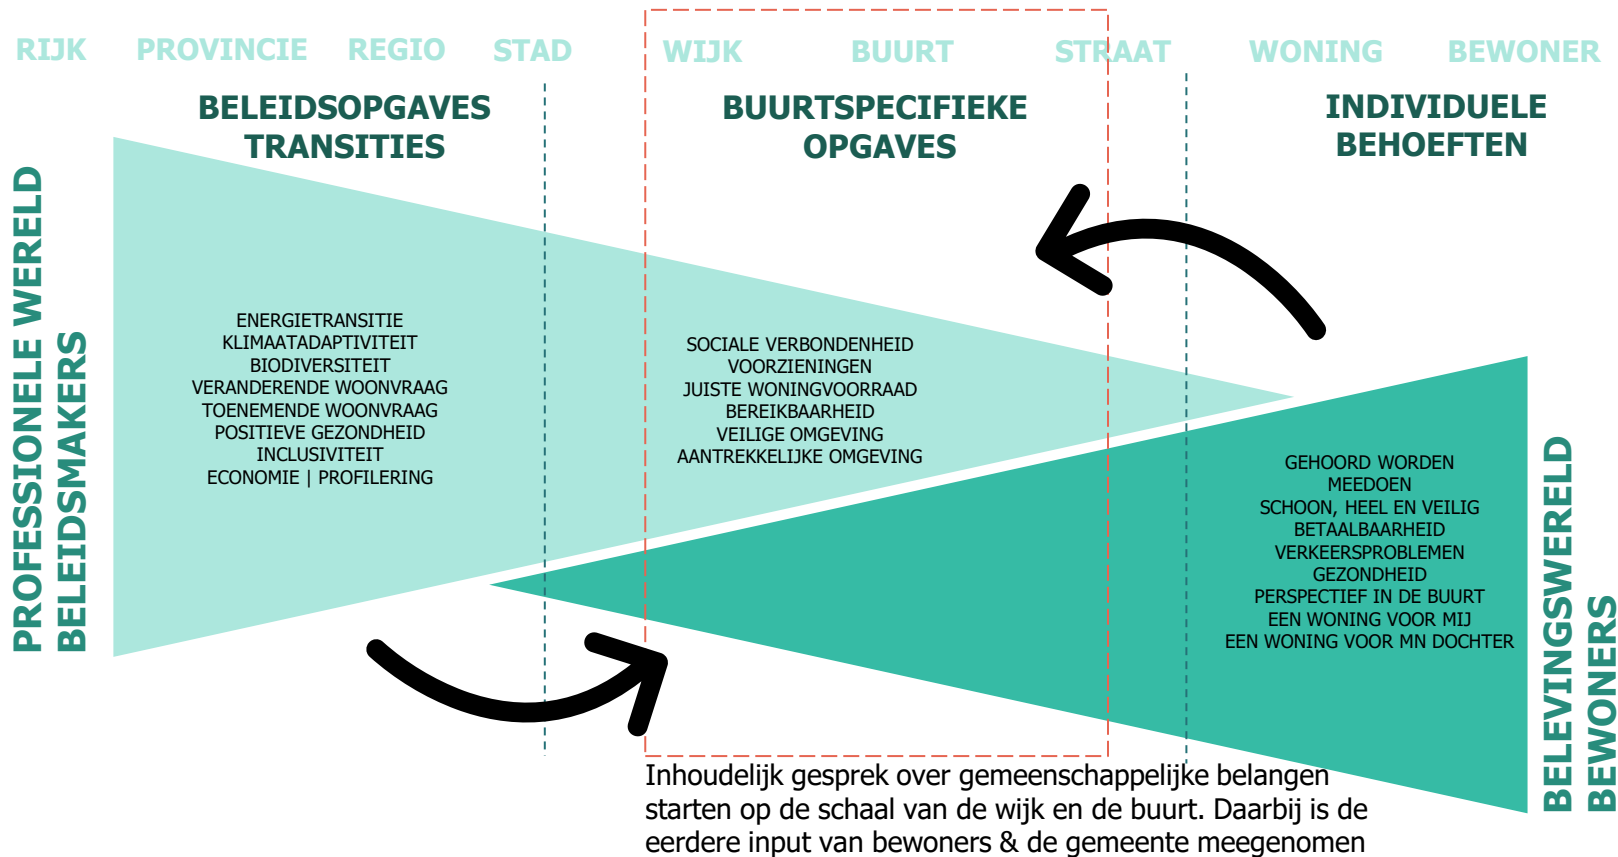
RIJK PROVINCIE REGIO STAD WIJK BUURT STRAAT WONING BEWONER

BELEIDSOPGAVES TRANSITIES

BUURTSPECIFIEKE OPGAVES

INDIVIDUELE BEHOEFTEN

PROFESSIONELE WERELD
BELEIDSMAKERS

ENERGIETRANSITIE
KLIMAATADAPTIVITEIT
BIODIVERSITEIT
VERANDERENDE WOONVRAAG
TOENEMENDE WOONVRAAG
POSITIEVE GEZONDHEID
INCLUSIVITEIT
ECONOMIE | PROFILERING

SOCIALE VERBONDENHEID
VOORZIENINGEN
JUISTE WONINGVOORRAAD
BEREIKBAARHEID
VEILIGE OMGEVING
AANTREKKELIJKE OMGEVING

GEHOORD WORDEN
MEEDOEN
SCHOON, HEEL EN VEILIG
BETAALBAARHEID
VERKEERSPROBLEMEN
GEZONDHEID
PERSPECTIEF IN DE BUURT
EEN WONING VOOR MIJ
EEN WONING VOOR MN DOCHTER

BELEVINGSWERELD
BEWONERS

Inhoudelijk gesprek over gemeenschappelijke belangen starten op de schaal van de wijk en de buurt. Daarbij is de eerdere input van bewoners & de gemeente meegenomen